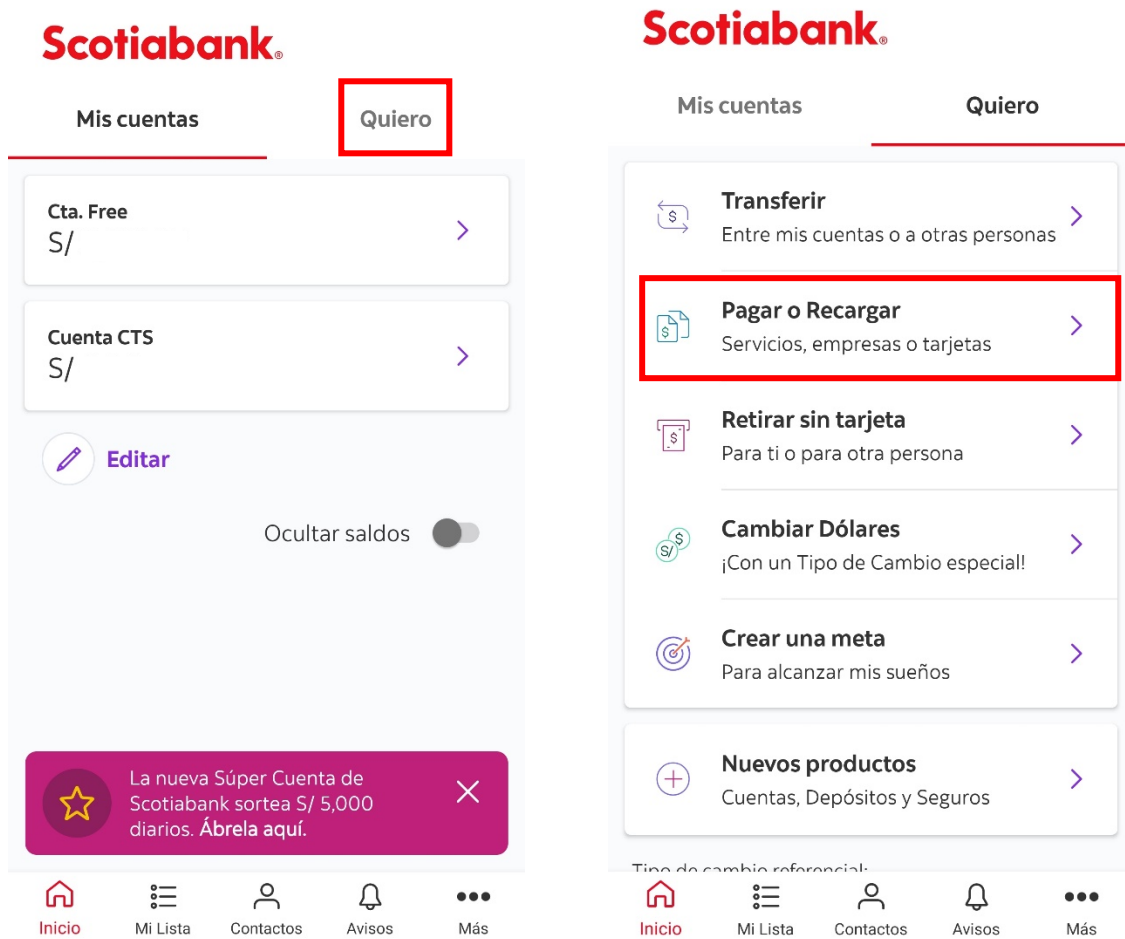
Scotiabank

Mis cuentas
Quiero

Cta. Free
S/

Cuenta CTS
S/

Editar

Ocultar saldos

La nueva Súper Cuenta de Scotiabank sortea S/ 5,000 diarios. Ábrela aquí.

Inicio
Mi Lista
Contactos
Avisos
Más

Scotiabank

Mis cuentas
Quiero

Transferir
Entre mis cuentas o a otras personas

Pagar o Recargar
Servicios, empresas o tarjetas

Retirar sin tarjeta
Para ti o para otra persona

Cambiar Dólares
¡Con un Tipo de Cambio especial!

Crear una meta
Para alcanzar mis sueños

Nuevos productos
Cuentas, Depósitos y Seguros

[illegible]

Inicio
Mi Lista
Contactos
Avisos
Más